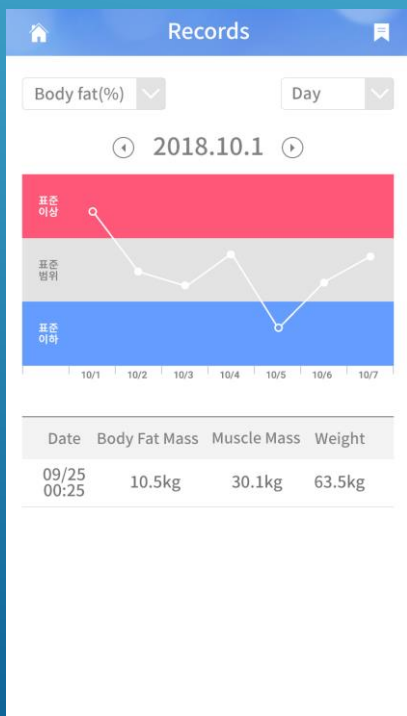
Records

Body fat(%)

Day

2018.10.1

표준 이상

표준 범위

표준 이하

10/1 10/2 10/3 10/4 10/5 10/6 10/7

| Date | Body Fat Mass | Muscle Mass | Weight |
|---|---|---|---|
| 09/25 00:25 | 10.5kg | 30.1kg | 63.5kg |